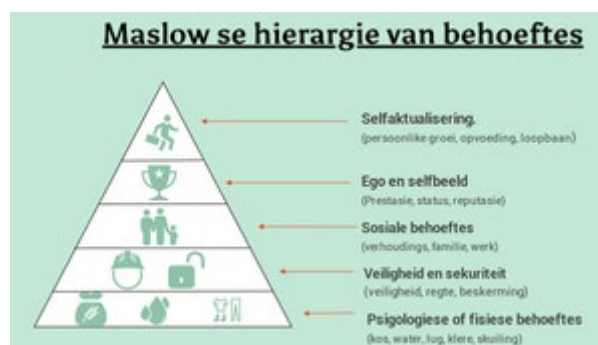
Maslow se hierargie van behoeftes

Selfaktualisering.
(persoonlike groei, opvoeding, loopbaan)

Ego en selfbeeld
(Prestasie, status, reputasie)

Sosiale behoeftes
(verhoudings, familie, werk)

Veiligheid en sekuriteit
(veiligheid, regte, beskerming)

Psigologiese of fisiese behoeftes
(kos, water, lug, klere, skuiling)